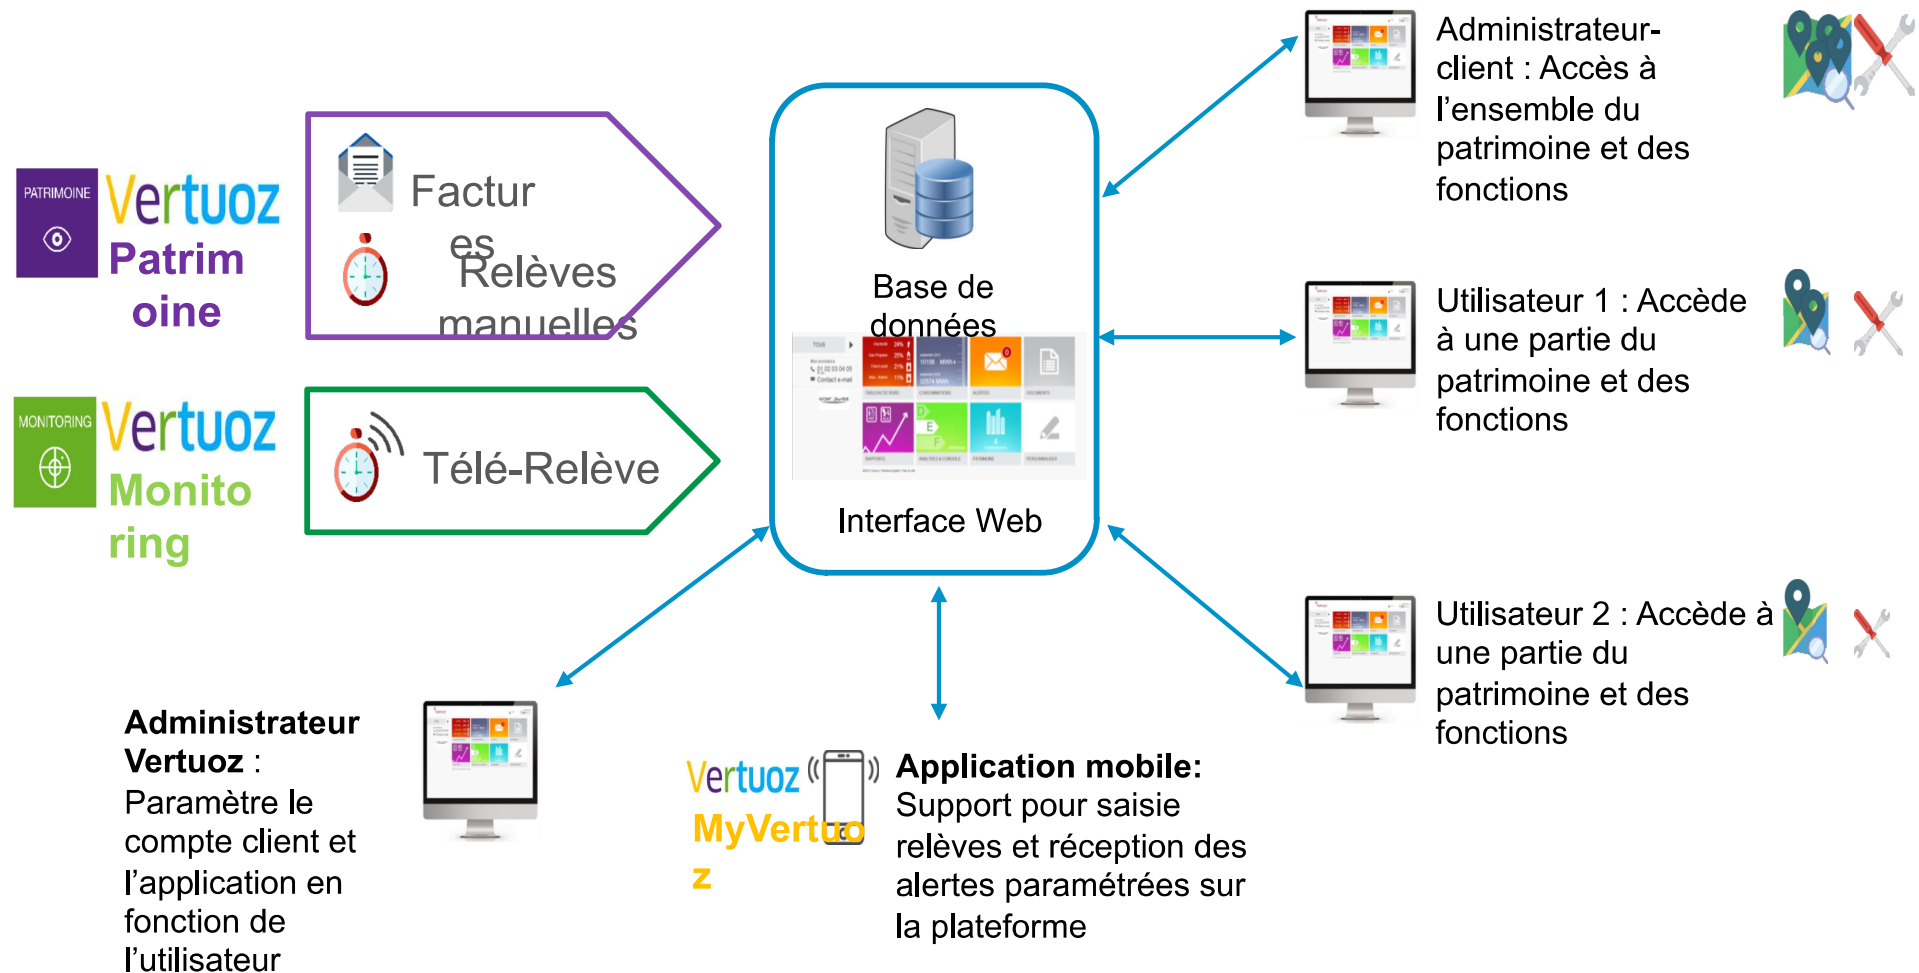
PATRIMOINE Vertuoz Patrimoine

MONITORING Vertuoz Monitoring

Factures

Relèves manuelles

Télé-Relève

Base de données

Interface Web

Administrateur-client : Accès à l'ensemble du patrimoine et des fonctions

Utilisateur 1 : Accède à une partie du patrimoine et des fonctions

Utilisateur 2 : Accède à une partie du patrimoine et des fonctions

**Administrateur Vertuoz** : Paramètre le compte client et l'application en fonction de l'utilisateur

Vertuoz MyVertuoz

**Application mobile:** Support pour saisie relèves et réception des alertes paramétrées sur la plateforme